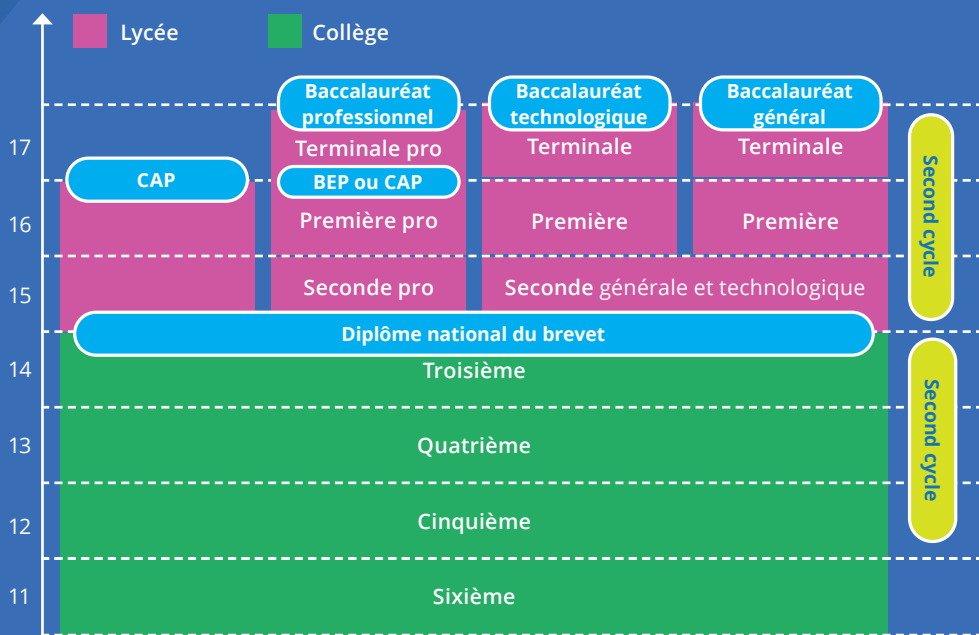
Lycée

Collège

Baccalauréat professionnel

Baccalauréat technologique

Baccalauréat général

17

CAP

Terminale pro

BEP ou CAP

Terminale

Terminale

16

Première pro

Première

Première

15

Seconde pro

Seconde générale et technologique

Second cycle

Diplôme national du brevet

14

Troisième

13

Quatrième

12

Cinquième

11

Sixième

Second cycle